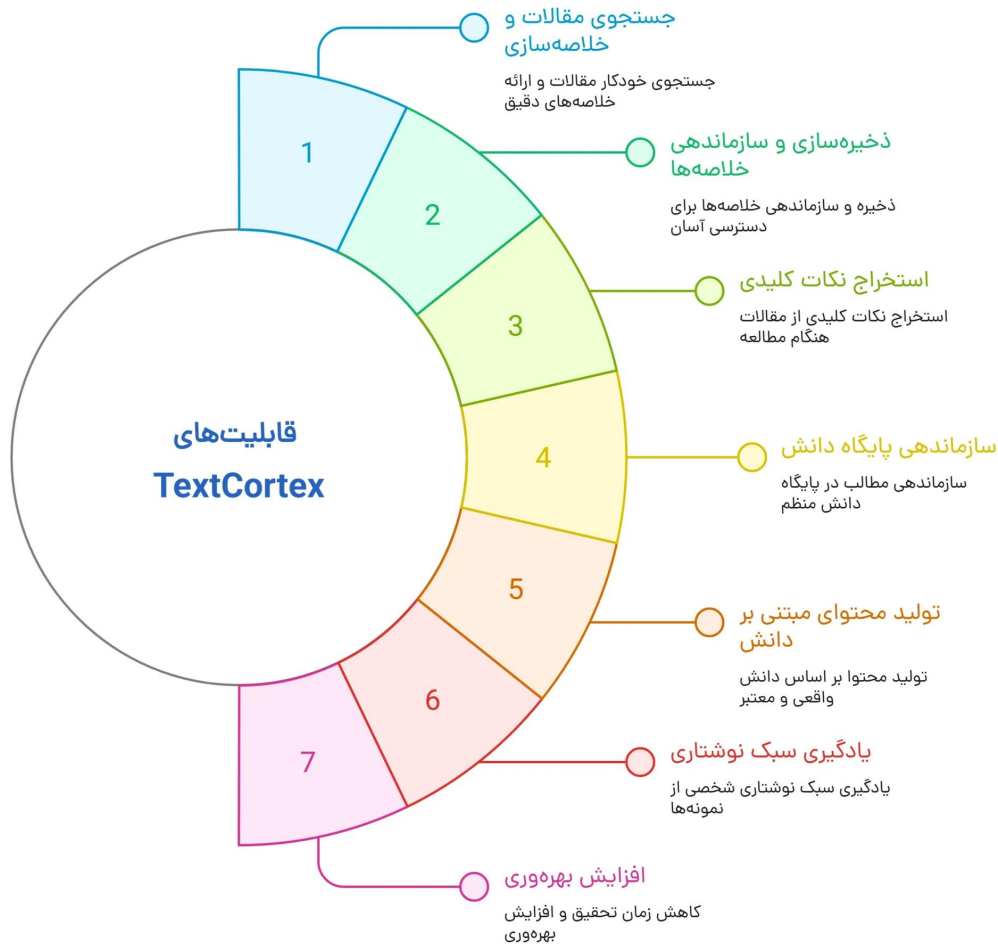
قابلیت‌های
TextCortex

1
2
3
4
5
6
7

جستجوی مقالات و خلاصه‌سازی
جستجوی خودکار مقالات و ارائه خلاصه‌های دقیق

ذخیره‌سازی و سازماندهی خلاصه‌ها
ذخیره و سازماندهی خلاصه‌ها برای دسترسی آسان

استخراج نکات کلیدی
استخراج نکات کلیدی از مقالات هنگام مطالعه

سازماندهی پایگاه دانش
سازماندهی مطالب در پایگاه دانش منظم

تولید محتوای مبتنی بر دانش
تولید محتوا بر اساس دانش واقعی و معتبر

یادگیری سبک نوشتاری
یادگیری سبک نوشتاری شخصی از نمونه‌ها

افزایش بهره‌وری
کاهش زمان تحقیق و افزایش بهره‌وری